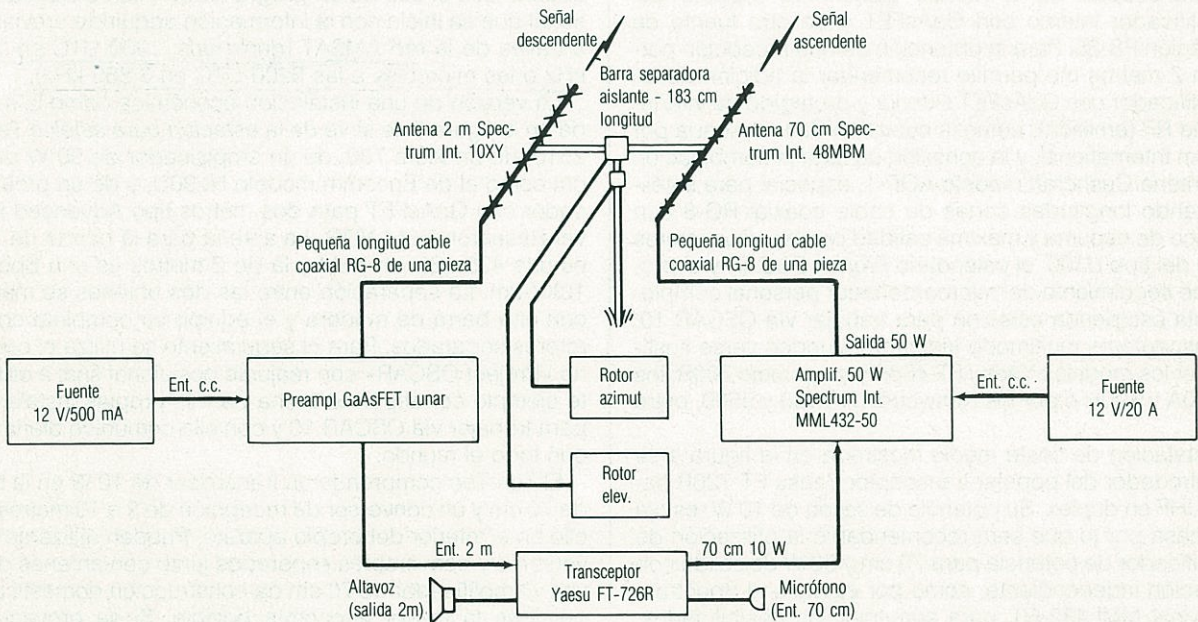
Señal descendente

Señal ascendente

Barra separadora aislante - 183 cm longitud

Antena 2 m Spectrum Int. 10XY

Antena 70 cm Spectrum Int. 48MBM

Pequeña longitud cable coaxial RG-8 de una pieza

Pequeña longitud cable coaxial RG-8 de una pieza

Salida 50 W

Fuente 12 V/500 mA

Ent. c.c.

Preampl GaAsFET Lunar

Rotor azimut

Amplif. 50 W Spectrum Int. MML432-50

Ent. c.c.

Fuente 12 V/20 A

Rotor elev.

Ent. 2 m

70 cm 10 W

Transceptor Yaesu FT-726R

Altavoz (salida 2m)

Micrófono (Ent. 70 cm)